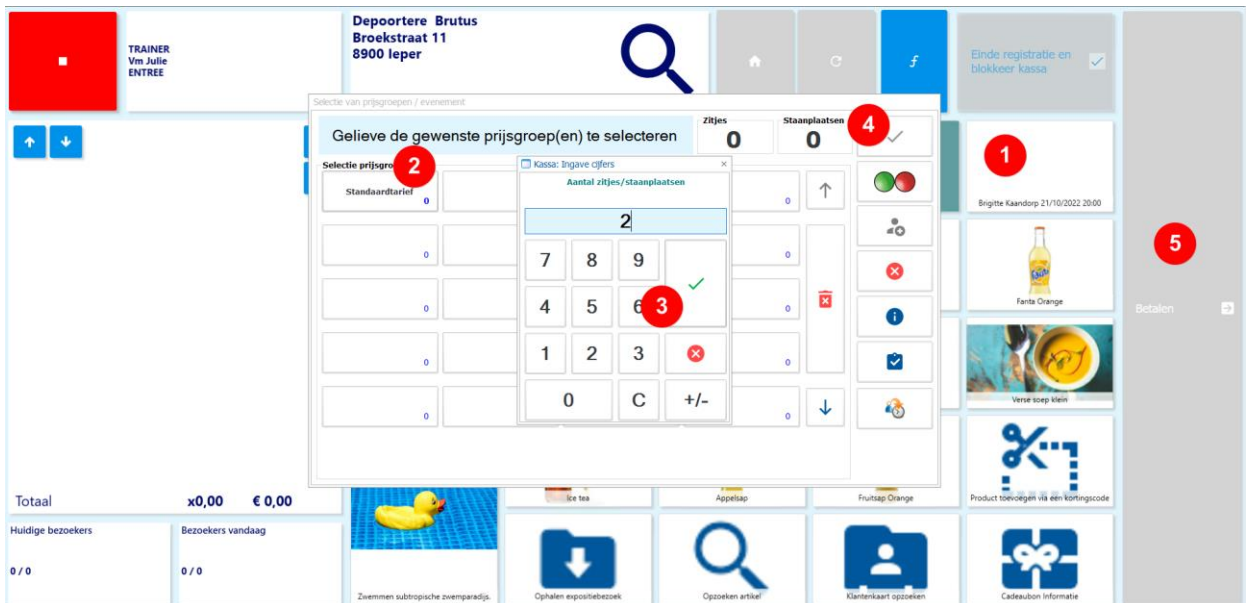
TRAINER
Vm Julie
ENTREE

Depoortere Brutus
Broekstraat 11
8900 Ieper

Einde registratie en blokkeer kassa

Selectie van prijsgroepen / evenement

Gelieve de gewenste prijsgroep(en) te selecteren

Zitjes
0

Staanplaatsen
0

4

1

Brigitte Kaandorp 21/10/2022 20:00

Selectie prijsgro

2

Standaardtarief
0

0
0
0
0
0
0
0
0
0

Kassa: Ingave cijfers
Aantal zitjes/staanplaatsen

2

7 8 9
4 5 6
3
1 2 3
0 C +/-

Fanta Orange

5

Betalen

Verse soep klein

Totaal x0,00 € 0,00

Huidige bezoekers
0 / 0

Bezoekers vandaag
0 / 0

Ice tea

Appelsap

Fruitsap Orange

Product toevoegen via een kortingscode

Zwemmen subtropische zwemparadijs.

Ophalen expositiebezoek

Opzoeken artikel

Klantenkaart opzoeken

Cadeaubon Informatie